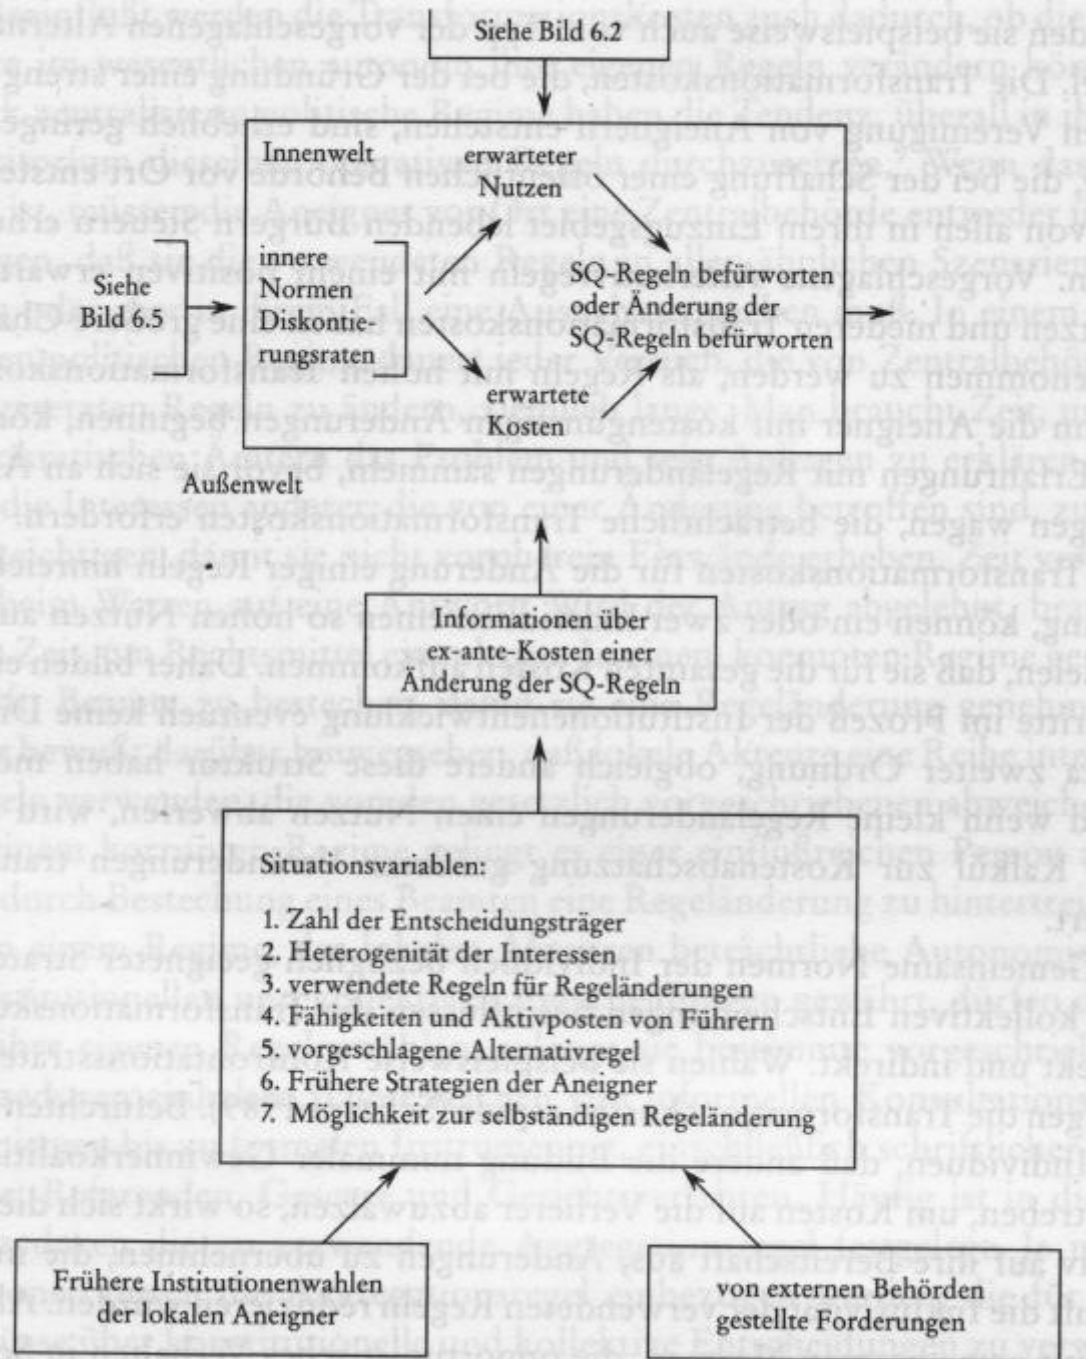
Siehe Bild 6.2

Innenwelt

erwarteter Nutzen

Siehe Bild 6.5

innere Normen Diskontierungsraten

SQ-Regeln befürworten oder Änderung der SQ-Regeln befürworten

erwartete Kosten

Außenwelt

Informationen über ex-ante-Kosten einer Änderung der SQ-Regeln

Situationsvariablen:

1. Zahl der Entscheidungsträger
2. Heterogenität der Interessen
3. verwendete Regeln für Regeländerungen
4. Fähigkeiten und Aktivposten von Führern
5. vorgeschlagene Alternativregel
6. Frühere Strategien der Aneigner
7. Möglichkeit zur selbständigen Regeländerung

Frühere Institutionenwahlen der lokalen Aneigner

von externen Behörden gestellte Forderungen